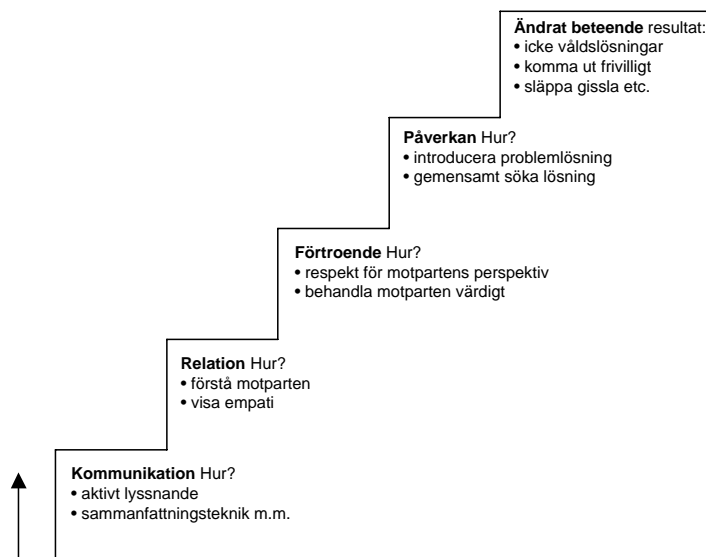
**Ändrat beteende** resultat:
• icke våldslösningar
• komma ut frivilligt
• släppa gissla etc.

**Påverkan** Hur?
• introducera problemlösning
• gemensamt söka lösning

**Förtroende** Hur?
• respekt för motpartens perspektiv
• behandla motparten värdigt

**Relation** Hur?
• förstå motparten
• visa empati

**Kommunikation** Hur?
• aktivt lyssnande
• sammanfattningsteknik m.m.